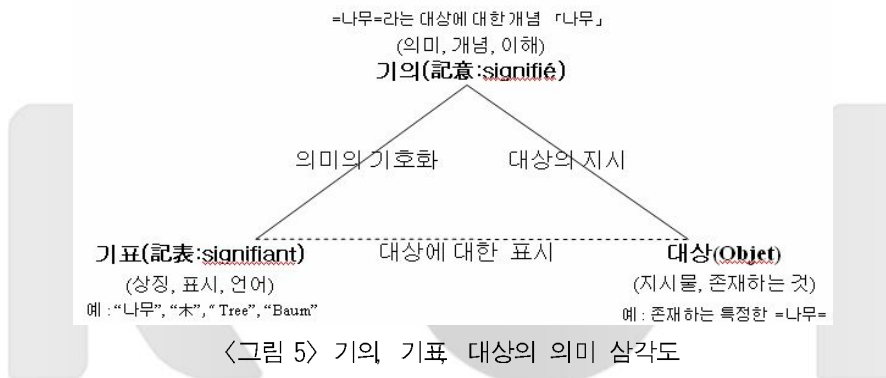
=나무=라는 대상에 대한 개념 「나무」
(의미, 개념, 이해)
기의(記意:signifié)

의미의 기호화

대상의 지시

기표(記表:signifiant)
(상징, 표시, 언어)
예 : "나무", "木", " Tree", "Baum"

대상에 대한 표시

대상(Objet)
(지시물, 존재하는 것)
예 : 존재하는 특정한 =나무=

〈그림 5〉 기의, 기표, 대상의 의미 삼각도